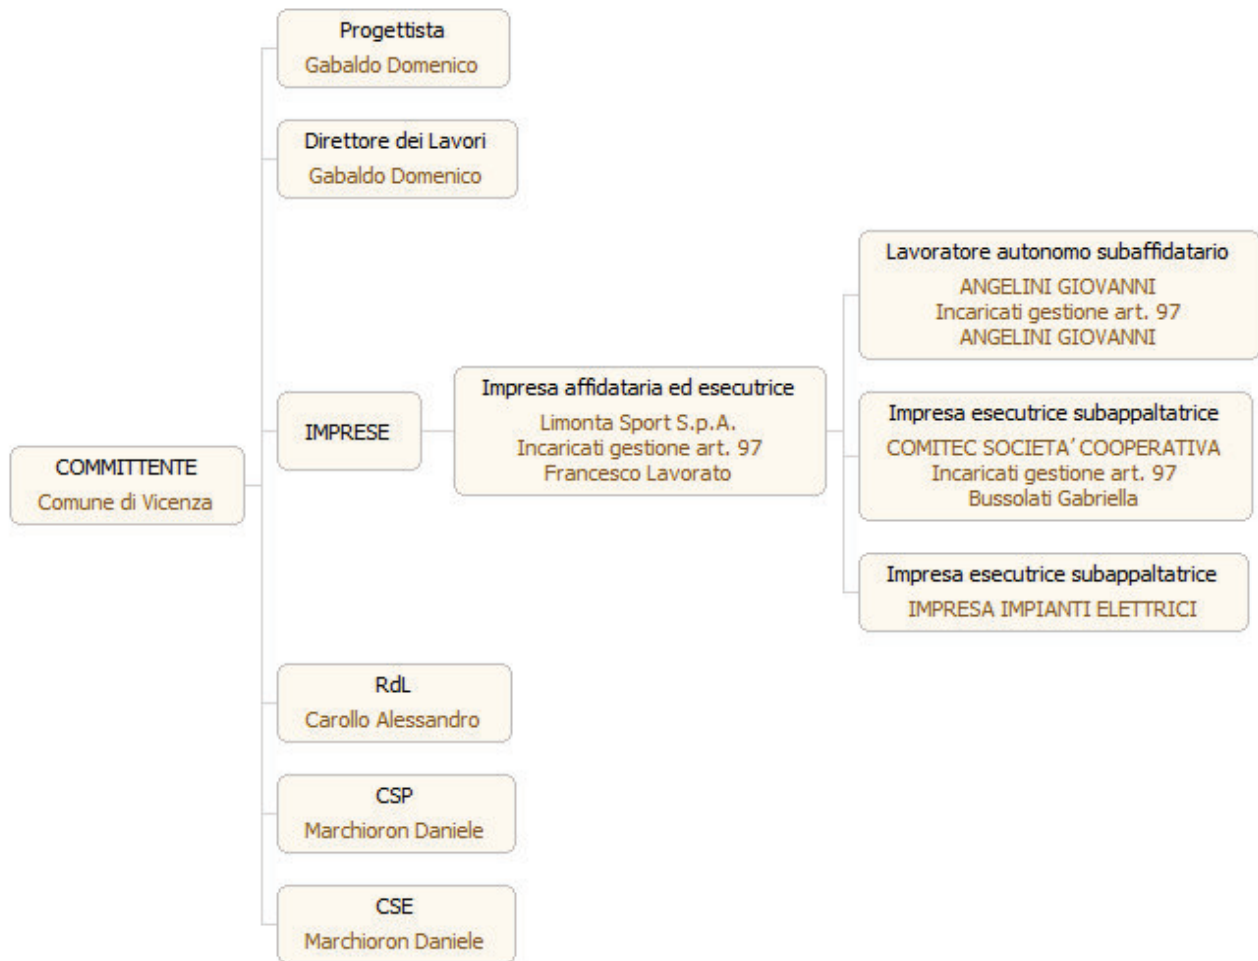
COMMITTENTE
Comune di Vicenza

Progettista
Gabaldo Domenico

Direttore dei Lavori
Gabaldo Domenico

IMPRESE

Impresa affidataria ed esecutrice
Limonta Sport S.p.A.
Incaricati gestione art. 97
Francesco Lavorato

Lavoratore autonomo subaffidatario
ANGELINI GIOVANNI
Incaricati gestione art. 97
ANGELINI GIOVANNI

Impresa esecutrice subappaltatrice
COMITEC SOCIETA' COOPERATIVA
Incaricati gestione art. 97
Bussolati Gabriella

Impresa esecutrice subappaltatrice
IMPRESA IMPIANTI ELETTRICI

RdL
Carollo Alessandro

CSP
Marchioron Daniele

CSE
Marchioron Daniele